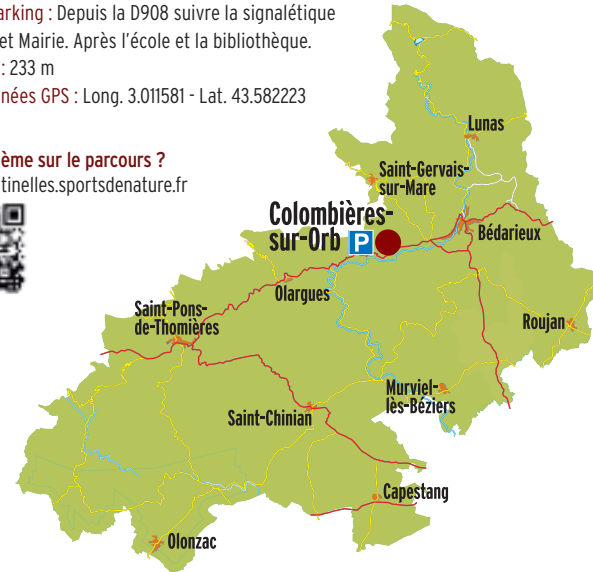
arking : Depuis la D908 suivre la signalétique et Mairie. Après l'école et la bibliothèque.
: 233 m
nées GPS : Long. 3.011581 - Lat. 43.582223

ème sur le parcours ?
tinelles.sportsdenature.fr

Lunas
Saint-Gervais-sur-Mare
Colombières-sur-Orb
P
Bédarieux
Olargues
Saint-Pons-de-Thomières
Roujan
Murviel-lès-Béziers
Saint-Chinian
Capestang
Olonzac